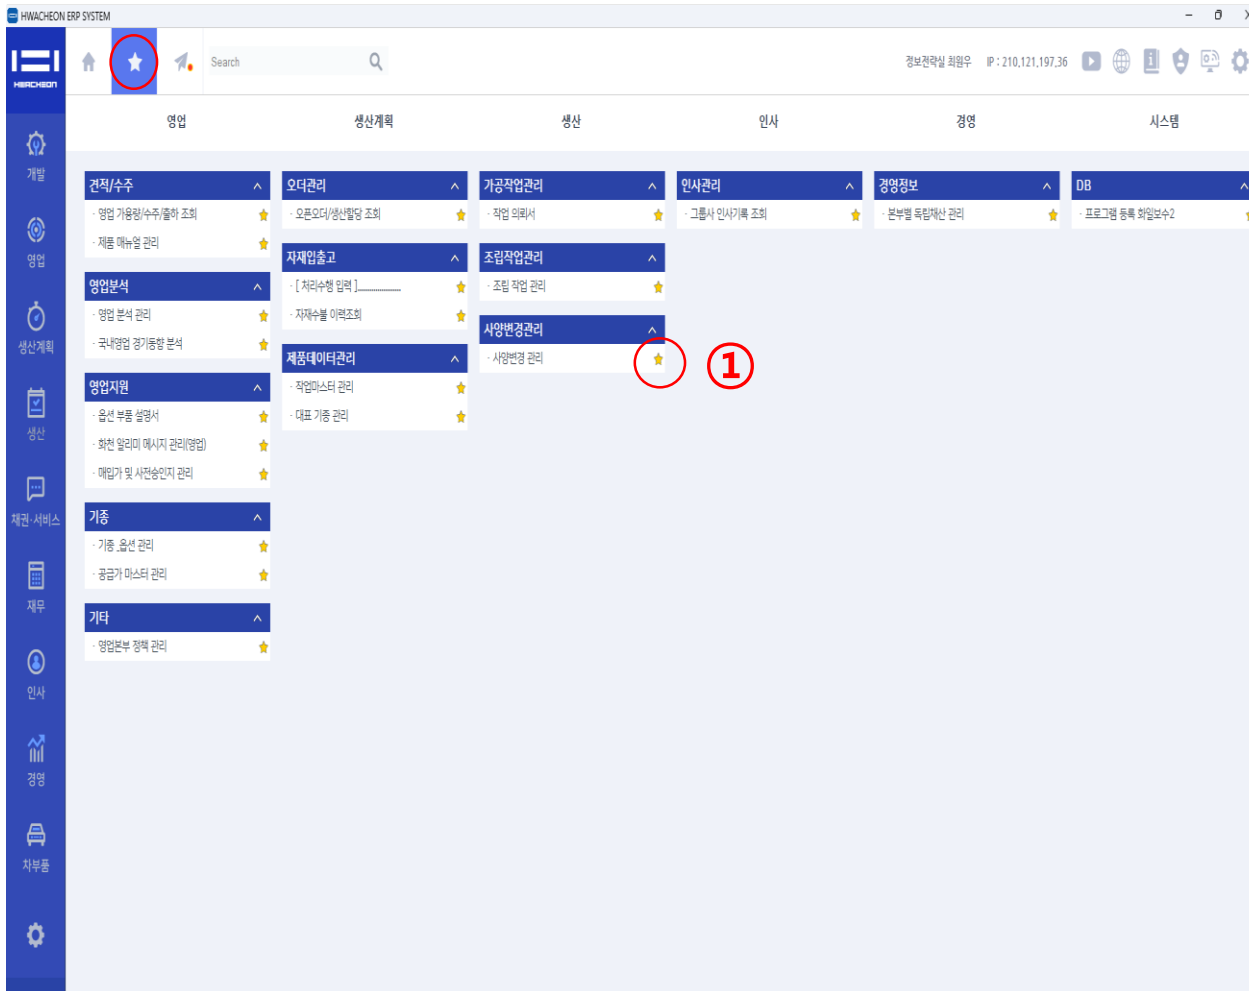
HWACHEON ERP SYSTEM

HWACHEON

Search

정보전략실 최원우 IP : 210.121.197.36

개발
영업
생산계획
생산
채권·서비스
재무
인사
경영
차부품

영업
생산계획
생산
인사
경영
시스템

견적/수주
· 영업 가용량/수주/출하 조회
· 제품 매뉴얼 관리

영업분석
· 영업 분석 관리
· 국내영업 경기동향 분석

영업지원
· 옵션 부품 설명서
· 화천 알리미 메시지 관리(영업)
· 매입가 및 사전승인지 관리

기종
· 기종_옵션 관리
· 공급가 마스터 관리

기타
· 영업본부 정책 관리

오더관리
· 오픈오더/생산할당 조회

자재입출고
· [ 처리수행 입력 ]
· 자재수불 이력조회

제품데이터관리
· 작업마스터 관리
· 대표 기종 관리

가공작업관리
· 작업 의뢰서

조립작업관리
· 조립 작업 관리

사양변경관리
· 사양변경 관리

①

인사관리
· 그룹사 인사기록 조회

경영정보
· 본부별 독립채산 관리

DB
· 프로그램 등록 화일보수2